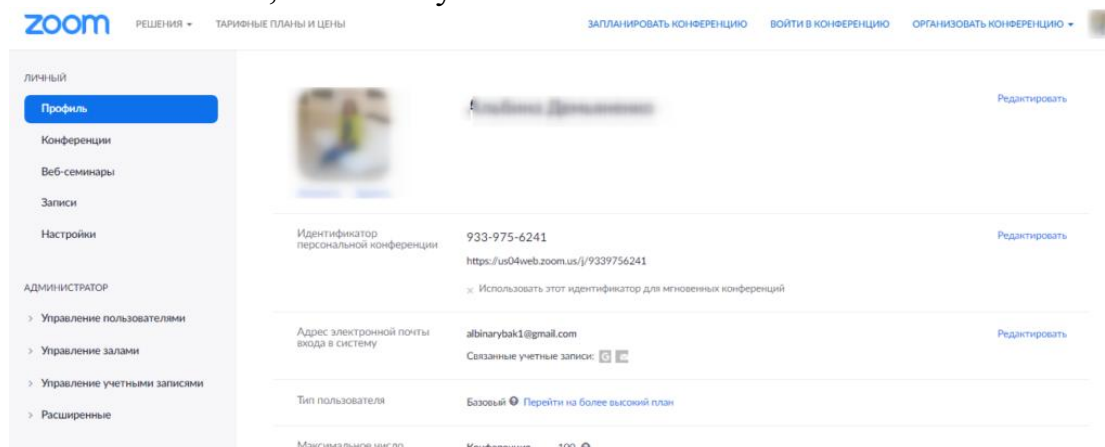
zoom РЕШЕНИЯ ▾ ТАРИФНЫЕ ПЛАНЫ И ЦЕНЫ

ЗАПЛАНИРОВАТЬ КОНФЕРЕНЦИЮ ВОЙТИ В КОНФЕРЕНЦИЮ ОРГАНИЗОВАТЬ КОНФЕРЕНЦИЮ ▾

ЛИЧНЫЙ

Профиль

Конференции

Веб-семинары

Записи

Настройки

АДМИНИСТРАТОР

› Управление пользователями

› Управление залами

› Управление учетными записями

› Расширенные

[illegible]

Редактировать

Идентификатор персональной конференции

933-975-6241

https://us04web.zoom.us/j/9339756241

× Использовать этот идентификатор для мгновенных конференций

Редактировать

Адрес электронной почты входа в систему

albinarybak1@gmail.com

Связанные учетные записи:

Редактировать

Тип пользователя

Базовый Перейти на более высокий план

Максимальное число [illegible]

Конференция 100 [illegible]